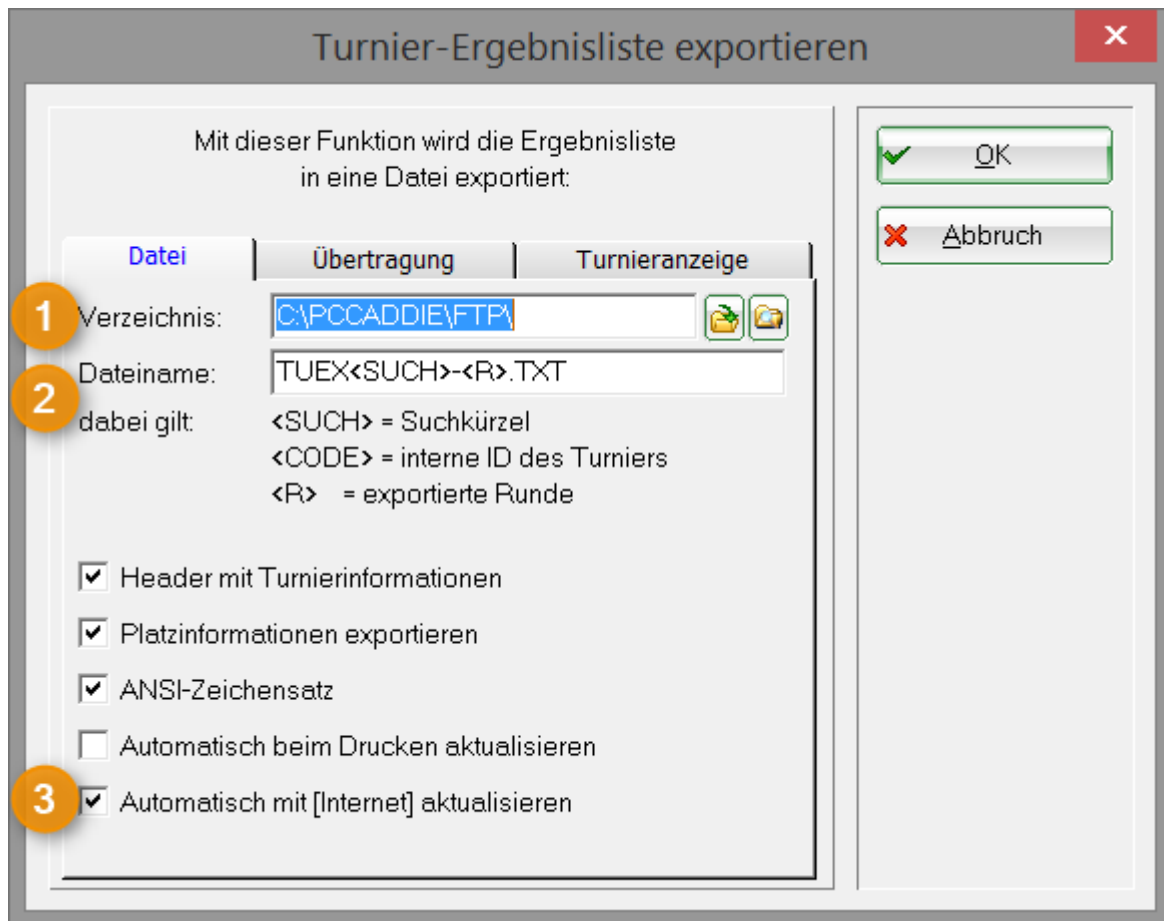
Turnier-Ergebnisliste exportieren

×

Mit dieser Funktion wird die Ergebnisliste in eine Datei exportiert:

OK

Abbruch

Datei | Übertragung | Turnieranzeige

1 Verzeichnis: C:\PCCADDIE\FTP\

Dateiname: TUEX<SUCH>-<R>.TXT

2 dabei gilt: <SUCH> = Suchkürzel
<CODE> = interne ID des Turniers
<R> = exportierte Runde

☑ Header mit Turnierinformationen

☑ Platzinformationen exportieren

☑ ANSI-Zeichensatz

☐ Automatisch beim Drucken aktualisieren

3 ☑ Automatisch mit [Internet] aktualisieren